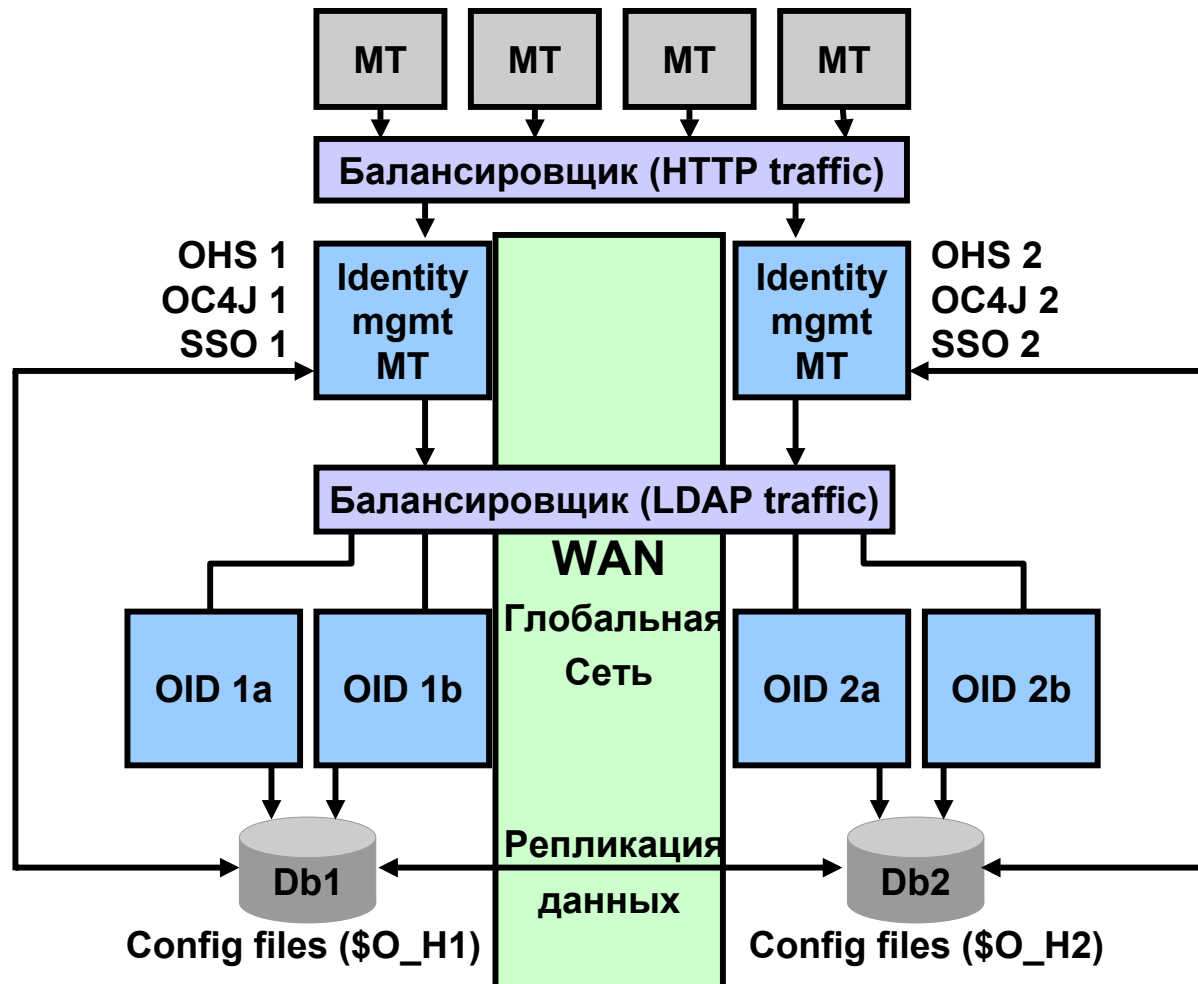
MT
MT
MT
MT

Балансировщик (HTTP traffic)

OHS 1
OC4J 1
SSO 1

Identity mgmt MT

Identity mgmt MT

OHS 2
OC4J 2
SSO 2

Балансировщик (LDAP traffic)

WAN
Глобальная Сеть

OID 1a
OID 1b
OID 2a
OID 2b

Репликация данных

Db1
Config files ($O_H1)

Db2
Config files ($O_H2)